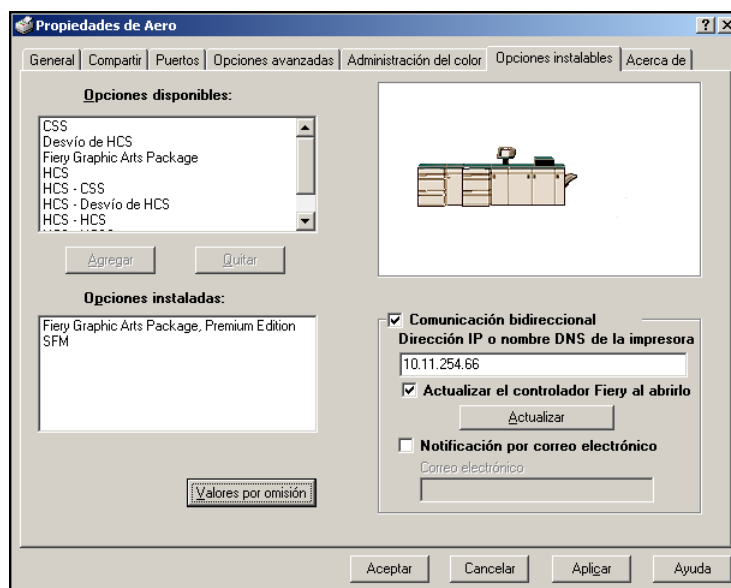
Propiedades de Aero

?

General | Compartir | Puertos | Opciones avanzadas | Administración del color | Opciones instalables | Acerca de

Opciones disponibles:

CSS
Desvío de HCS
Fiery Graphic Arts Package
HCS
HCS - CSS
HCS - Desvío de HCS
HCS - HCS
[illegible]

Agregar
Quitar

Opciones instaladas:

Fiery Graphic Arts Package, Premium Edition
SFM

Valores por omisión

Comunicación bidireccional
Dirección IP o nombre DNS de la impresora
10.11.254.66
Actualizar el controlador Fiery al abrirlo
Actualizar
Notificación por correo electrónico
Correo electrónico

Aceptar
Cancelar
Aplicar
Ayuda